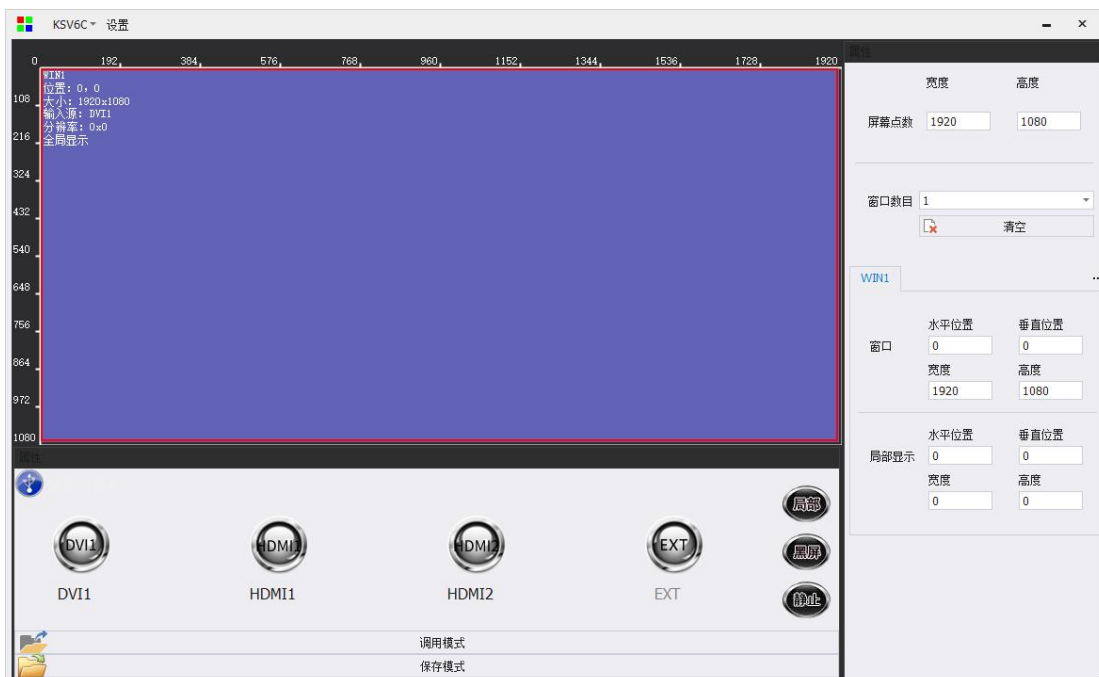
KSV6C 设置

0 192 384 576 768 960 1152 1344 1536 1728 1920

108
216
324
432
540
648
756
864
972
1080

WIN1
位置：0，0
大小：1920x1080
输入源：DVI1
分辨率：0x0
全局显示

属性

宽度 高度
屏幕点数 1920 1080

窗口数目 1
清空

WIN1

水平位置 垂直位置
窗口 0 0
宽度 高度
1920 1080

水平位置 垂直位置
局部显示 0 0
宽度 高度
0 0

属性

局部
黑屏
静止

DVI1 HDMI1 HDMI2 EXT
DVI1 HDMI1 HDMI2 EXT

调用模式
保存模式